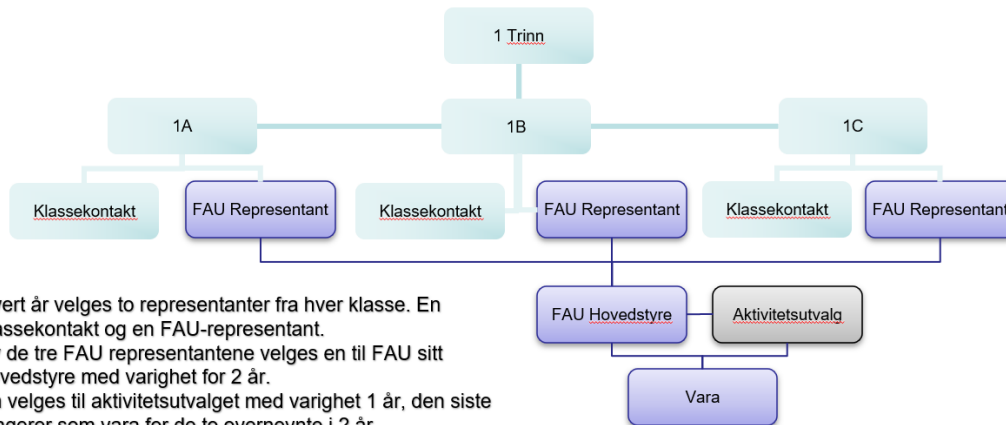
1 Trinn

1A

1B

1C

Klassekontakt

FAU Representant

Klassekontakt

FAU Representant

Klassekontakt

FAU Representant

FAU Hovedstyre

Aktivitetsutvalg

Vara

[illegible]vert år velges to representanter fra hver klasse. En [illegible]lassekontakt og en FAU-representant.
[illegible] de tre FAU representantene velges en til FAU sitt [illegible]vedstyre med varighet for 2 år.
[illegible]n velges til aktivitetsutvalget med varighet 1 år, den siste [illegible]